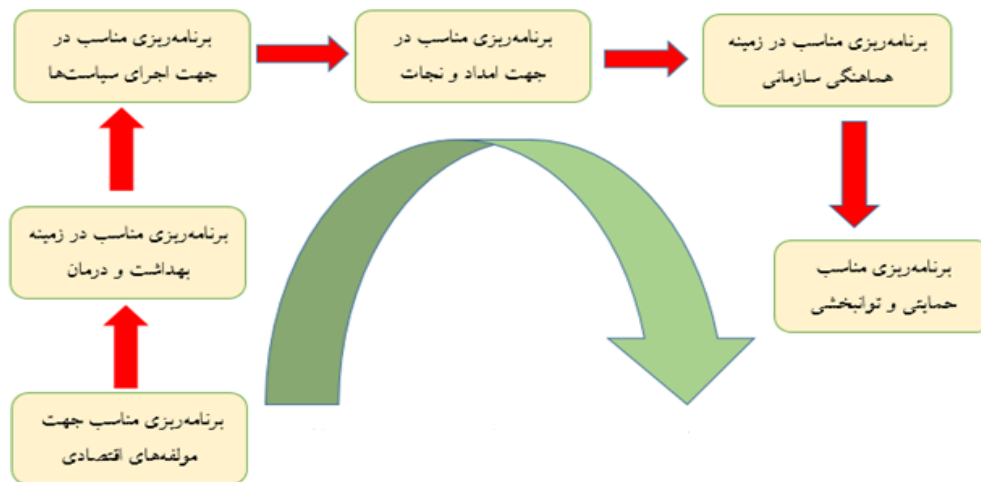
برنامه‌ریزی مناسب جهت مولفه‌های اقتصادی

برنامه‌ریزی مناسب در زمینه بهداشت و درمان

برنامه‌ریزی مناسب در جهت اجرای سیاست‌ها

برنامه‌ریزی مناسب در جهت امداد و نجات

برنامه‌ریزی مناسب در زمینه هماهنگی سازمانی

برنامه‌ریزی مناسب حمایتی و توانبخشی